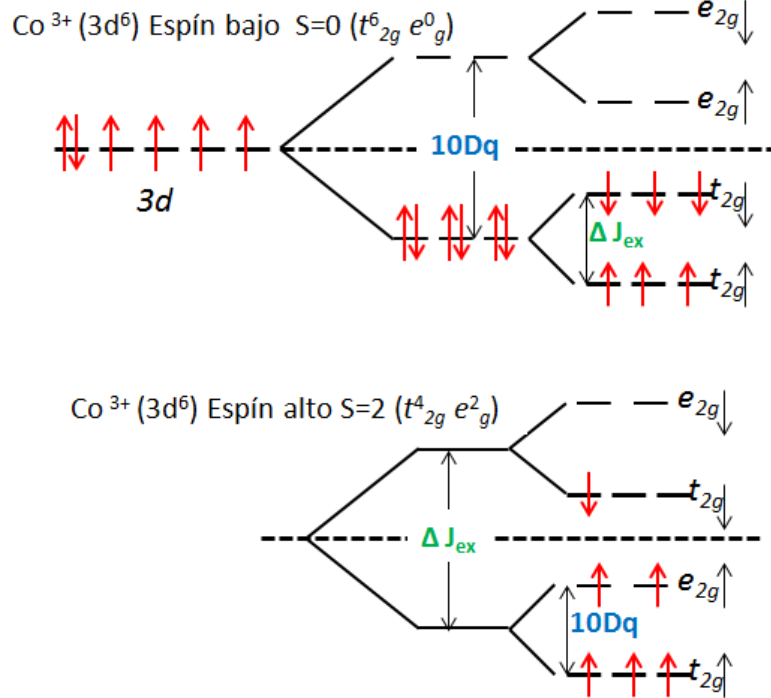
Co $^{3+}$ (3d$^6$) Espín bajo S=0 ($t^6_{2g}$ $e^0_g$)

$e_{2g}\downarrow$

$e_{2g}\uparrow$

10Dq

3d

$t_{2g}\downarrow$

Δ $J_{ex}$

$t_{2g}\uparrow$

Co $^{3+}$ (3d$^6$) Espín alto S=2 ($t^4_{2g}$ $e^2_g$)

$e_{2g}\downarrow$

$t_{2g}\downarrow$

Δ $J_{ex}$

$e_{2g}\uparrow$

10Dq

$t_{2g}\uparrow$